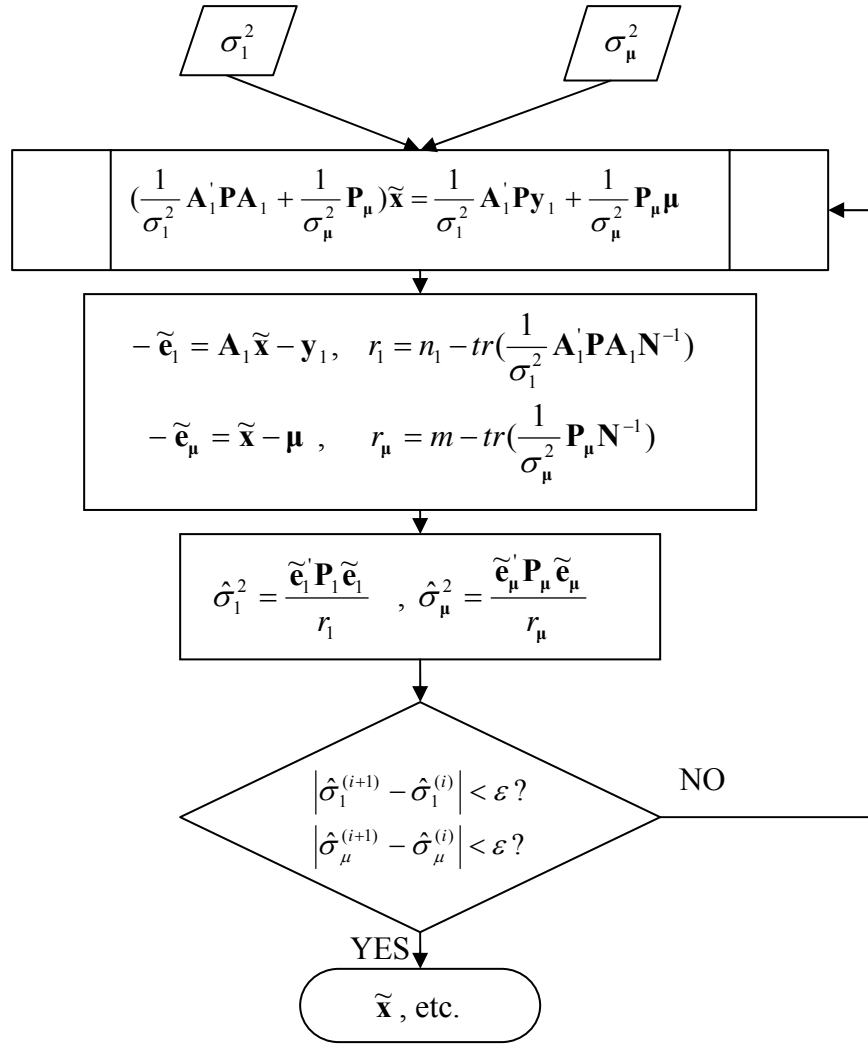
$\sigma_1^2$

$\sigma_{\boldsymbol{\mu}}^2$

$(\frac{1}{\sigma_1^2}\mathbf{A}_1^{'}\mathbf{P}\mathbf{A}_1 + \frac{1}{\sigma_{\boldsymbol{\mu}}^2}\mathbf{P}_{\boldsymbol{\mu}})\widetilde{\mathbf{x}} = \frac{1}{\sigma_1^2}\mathbf{A}_1^{'}\mathbf{P}\mathbf{y}_1 + \frac{1}{\sigma_{\boldsymbol{\mu}}^2}\mathbf{P}_{\boldsymbol{\mu}}\boldsymbol{\mu}$

$-\widetilde{\mathbf{e}}_1 = \mathbf{A}_1\widetilde{\mathbf{x}} - \mathbf{y}_1, \quad r_1 = n_1 - tr(\frac{1}{\sigma_1^2}\mathbf{A}_1^{'}\mathbf{P}\mathbf{A}_1\mathbf{N}^{-1})$

$-\widetilde{\mathbf{e}}_{\boldsymbol{\mu}} = \widetilde{\mathbf{x}} - \boldsymbol{\mu}, \quad r_{\boldsymbol{\mu}} = m - tr(\frac{1}{\sigma_{\boldsymbol{\mu}}^2}\mathbf{P}_{\boldsymbol{\mu}}\mathbf{N}^{-1})$

$\hat{\sigma}_1^2 = \frac{\widetilde{\mathbf{e}}_1^{'}\mathbf{P}_1\widetilde{\mathbf{e}}_1}{r_1}, \quad \hat{\sigma}_{\boldsymbol{\mu}}^2 = \frac{\widetilde{\mathbf{e}}_{\boldsymbol{\mu}}^{'}\mathbf{P}_{\boldsymbol{\mu}}\widetilde{\mathbf{e}}_{\boldsymbol{\mu}}}{r_{\boldsymbol{\mu}}}$

$\left|\hat{\sigma}_1^{(i+1)} - \hat{\sigma}_1^{(i)}\right| < \varepsilon$?
$\left|\hat{\sigma}_\mu^{(i+1)} - \hat{\sigma}_\mu^{(i)}\right| < \varepsilon$?

NO

YES

$\widetilde{\mathbf{x}}$, etc.